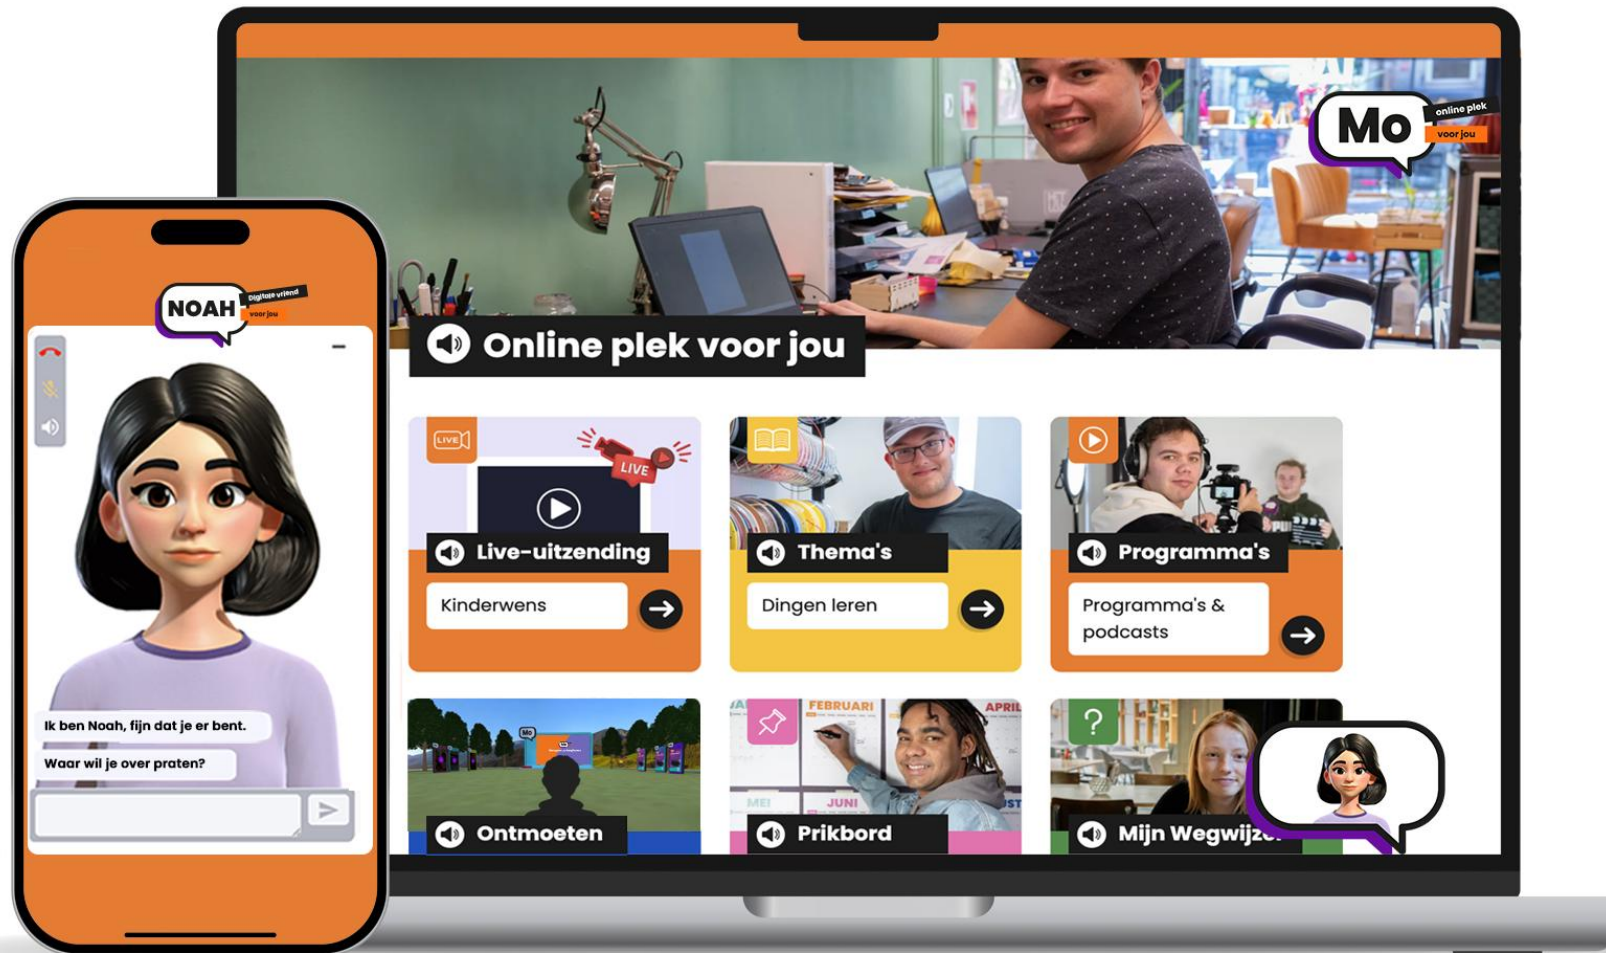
Mo online plek voor jou

Online plek voor jou

LIVE

LIVE

Live-uitzending

Kinderwens

Thema's

Dingen leren

Programma's

Programma's & podcasts

Mo

Ontmoeten

FEBRUARI APRIL

MEI JUNI

Prikbord

?

Mijn Wegwijz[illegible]

NOAH Digitale vriend voor jou

Ik ben Noah, fijn dat je er bent.

Waar wil je over praten?